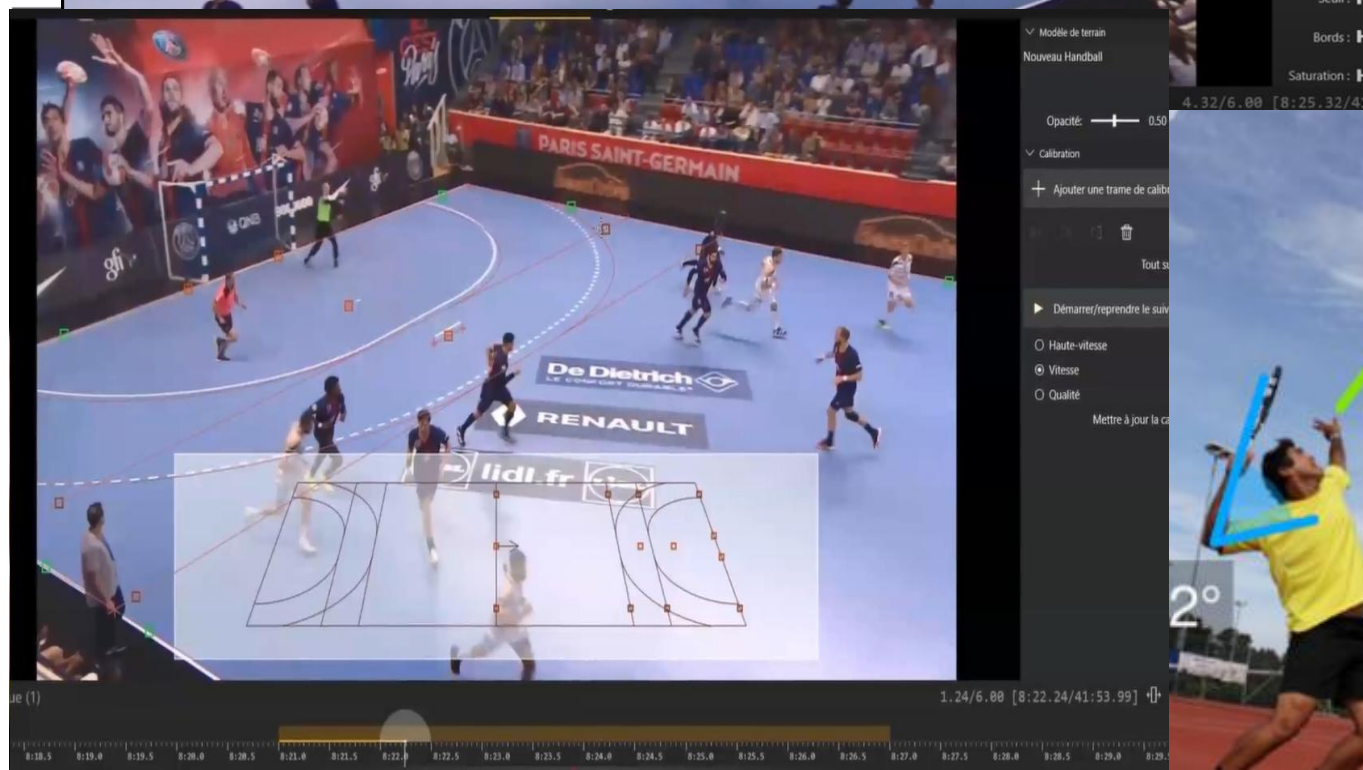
Bords : H

Saturation : H

4.32/6.00 [8:25.32/4

Modèle de terrain

Nouveau Handball

Opacité: 0.50

Calibration

+ Ajouter une trame de calib

Tout s

Démarrer/reprendre le suiv

Haute-vitesse

Vitesse

Qualité

Mettre à jour la c

PARIS SAINT-GERMAIN

De Dietrich

LE CONFORT DURABLE

RENAULT

lidl.fr

gfi

2°

ue (1)

1.24/6.00 [8:22.24/41:53.99]

8:18.5 8:19.0 8:19.5 8:20.0 8:20.5 8:21.0 8:21.5 8:22.0 8:22.5 8:23.0 8:23.5 8:24.0 8:24.5 8:25.0 8:25.5 8:26.0 8:26.5 8:27.0 8:27.5 8:28.0 8:28.5 8:29.0 8:29.